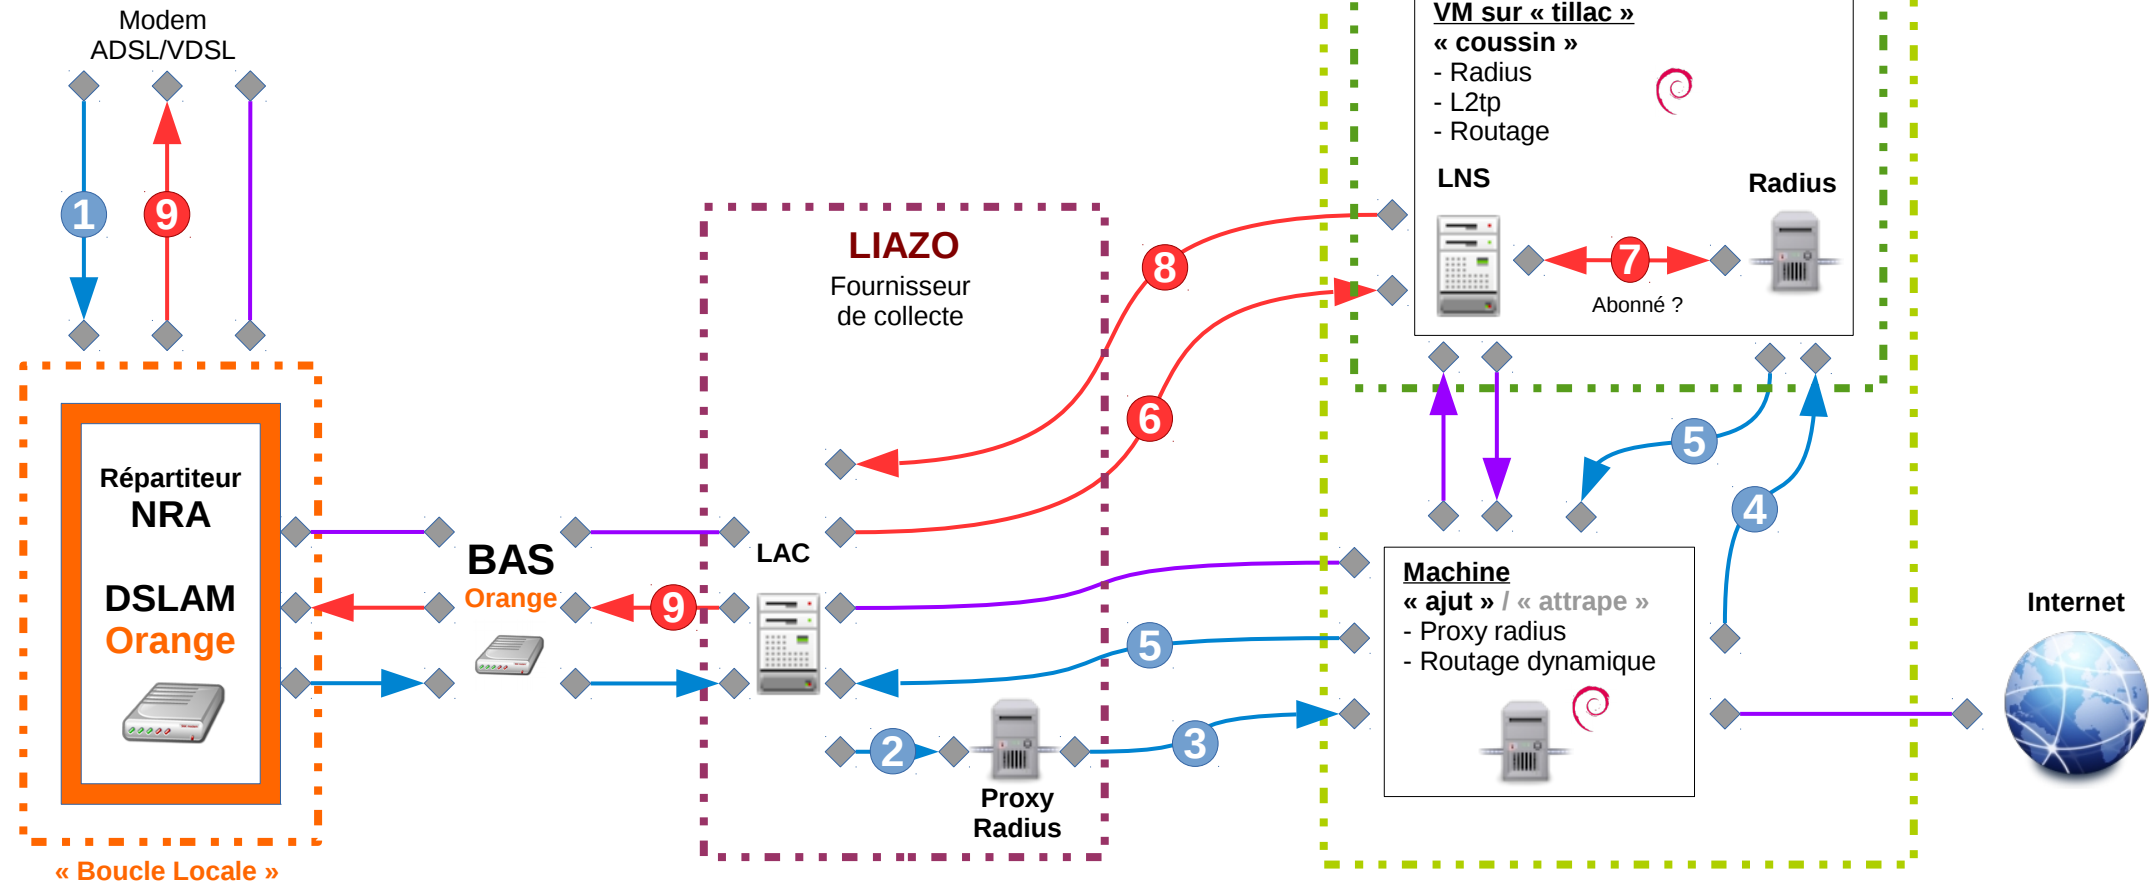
Modem
ADSL/VDSL

1

9

Répartiteur
NRA

DSLAM
Orange

« Boucle Locale »

BAS
Orange

9

LIAZO
Fournisseur
de collecte

LAC

8

6

5

2

Proxy
Radius

3

VM sur « tillac »
« coussin »
- Radius
- L2tp
- Routage

LNS

Radius

7

Abonné ?

5

4

Machine
« ajut » / « attrape »
- Proxy radius
- Routage dynamique

Internet